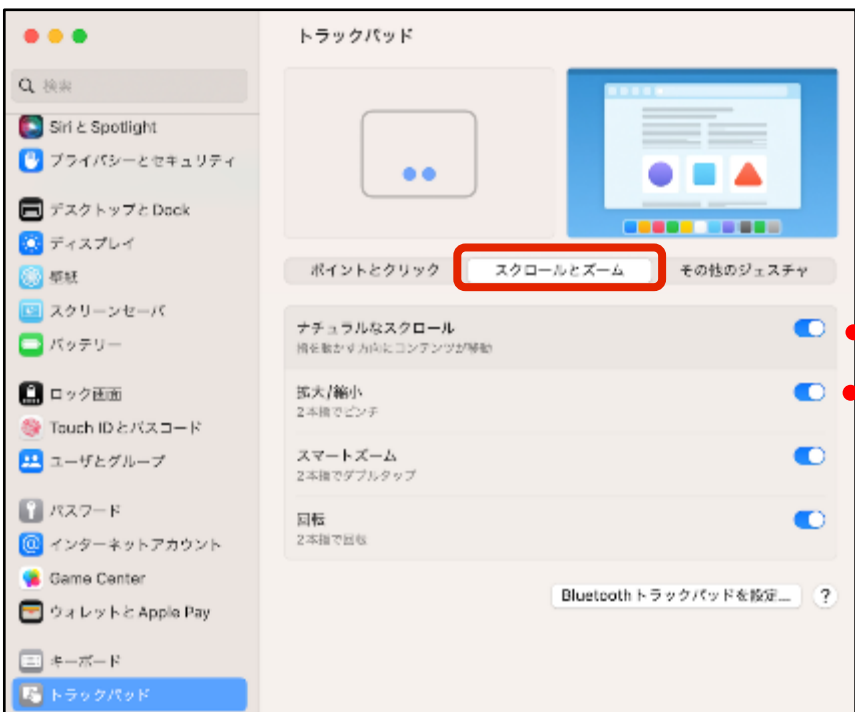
検索

Siri と Spotlight
プライバシーとセキュリティ

デスクトップと Dock
ディスプレイ
壁紙
スクリーンセーバ
バッテリー

ロック画面
Touch ID とパスコード
ユーザとグループ

パスワード
インターネットアカウント
Game Center
ウォレットと Apple Pay

キーボード
トラックパッド

トラックパッド

ポイントとクリック
スクロールとズーム
その他のジェスチャ

ナチュラルなスクロール
指を動かす方向にコンテンツが移動

拡大/縮小
2本指でピンチ

スマートズーム
2本指でダブルタップ

回転
2本指で回転

Bluetooth トラックパッドを設定...
?